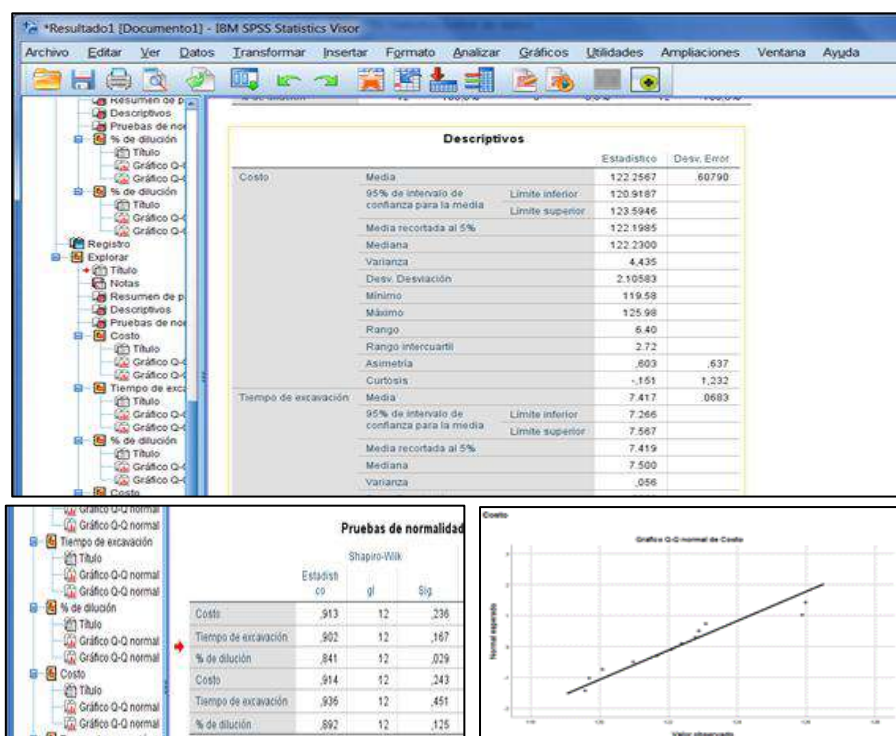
*Resultado1 [Documento1] - IBM SPSS Statistics Visor

Archivo Editar Ver Datos Transformar Insertar Formato Analizar Gráficos Utilidades Ampliaciones Ventana Ayuda

Resumen de p
Descriptivos
Pruebas de nor
% de dilución
Título
Gráfico Q-
Gráfico Q-
% de dilución
Título
Gráfico Q-
Gráfico Q-
Registro
Explorar
Título
Notas
Resumen de p
Descriptivos
Pruebas de nor
Costo
Título
Gráfico Q-
Gráfico Q-
Tiempo de exc
Título
Gráfico Q-
Gráfico Q-
% de dilución
Título
Gráfico Q-
Gráfico Q-
Costo

Descriptivos

| | | | Estadístico | Desv. Error |
|---|---|---|---|---|
| Costo | Media | | 122.2567 | .60790 |
| | 95% de intervalo de confianza para la media | Límite inferior | 120.9187 | |
| | | Límite superior | 123.5946 | |
| | Media recortada al 5% | | 122.1985 | |
| | Mediana | | 122.2300 | |
| | Varianza | | 4.435 | |
| | Desv. Desviación | | 2.10583 | |
| | Mínimo | | 119.58 | |
| | Máximo | | 125.98 | |
| | Rango | | 6.40 | |
| | Rango intercuartil | | 2.72 | |
| | Asimetría | | .603 | .637 |
| | Curtosis | | -.151 | 1.232 |
| Tiempo de excavación | Media | | 7.417 | .0683 |
| | 95% de intervalo de confianza para la media | Límite inferior | 7.266 | |
| | | Límite superior | 7.567 | |
| | Media recortada al 5% | | 7.419 | |
| | Mediana | | 7.500 | |
| | Varianza | | .056 | |

Gráfico Q-Q normal
Tiempo de excavación
Título
Gráfico Q-Q normal
Gráfico Q-Q normal
% de dilución
Título
Gráfico Q-Q normal
Gráfico Q-Q normal
Costo
Título
Gráfico Q-Q normal
Gráfico Q-Q normal

Pruebas de normalidad

| | Shapiro-Wilk | | |
|---|---|---|---|
| | Estadístico | gl | Sig. |
| Costo | ,913 | 12 | ,236 |
| Tiempo de excavación | ,902 | 12 | ,167 |
| % de dilución | ,841 | 12 | ,029 |
| Costo | ,914 | 12 | ,243 |
| Tiempo de excavación | ,936 | 12 | ,451 |
| % de dilución | ,892 | 12 | ,125 |

Costo
Gráfico Q-Q normal de Costo
Normal esperado
Valor observado